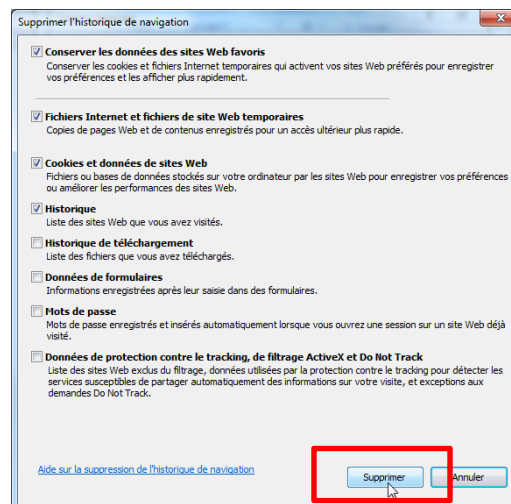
Supprimer l'historique de navigation

Conserver les données des sites Web favoris
Conserver les cookies et fichiers Internet temporaires qui activent vos sites Web préférés pour enregistrer vos préférences et les afficher plus rapidement.

Fichiers Internet et fichiers de site Web temporaires
Copies de pages Web et de contenus enregistrés pour un accès ultérieur plus rapide.

Cookies et données de sites Web
Fichiers ou bases de données stockés sur votre ordinateur par les sites Web pour enregistrer vos préférences ou améliorer les performances des sites Web.

Historique
Liste des sites Web que vous avez visités.

Historique de téléchargement
Liste des fichiers que vous avez téléchargés.

Données de formulaires
Informations enregistrées après leur saisie dans des formulaires.

Mots de passe
Mots de passe enregistrés et insérés automatiquement lorsque vous ouvrez une session sur un site Web déjà visité.

Données de protection contre le tracking, de filtrage ActiveX et Do Not Track
Liste des sites Web exclus du filtrage, données utilisées par la protection contre le tracking pour détecter les services susceptibles de partager automatiquement des informations sur votre visite, et exceptions aux demandes Do Not Track.

Aide sur la suppression de l'historique de navigation

Supprimer

Annuler